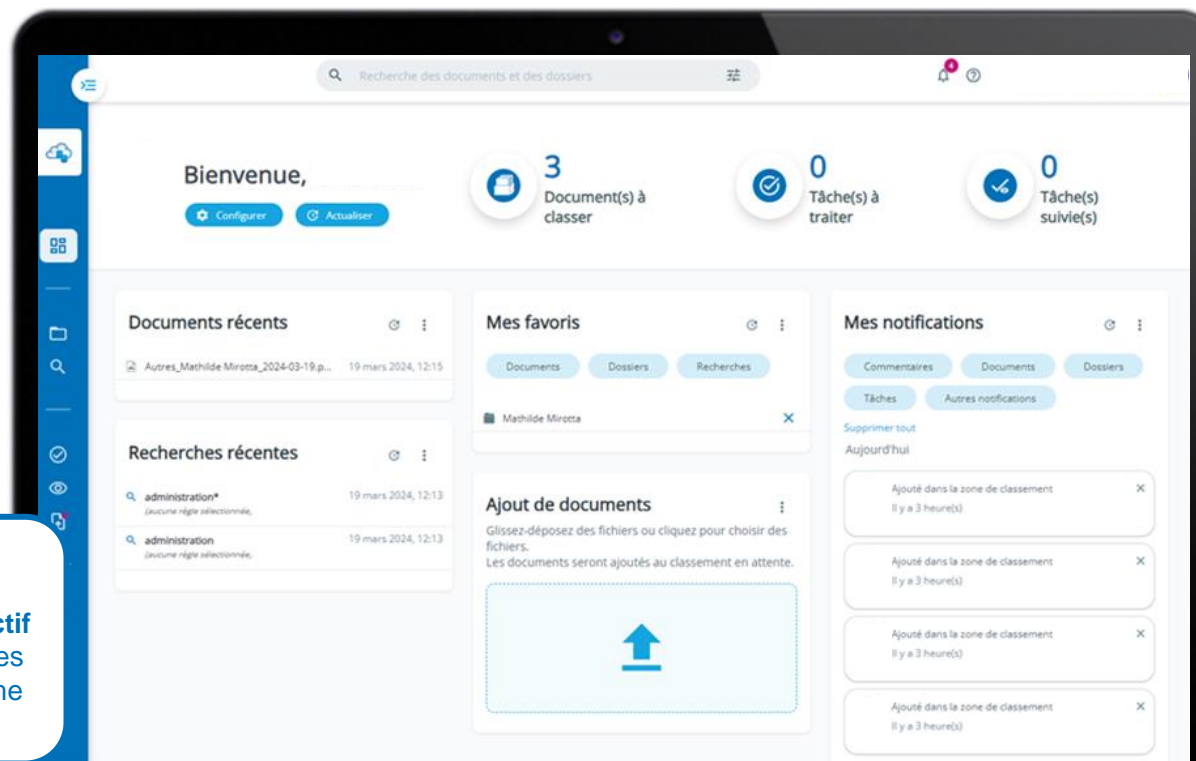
Recherche des documents et des dossiers

4

Bienvenue,

Configurer Actualiser

3 Document(s) à classer

0 Tâche(s) à traiter

0 Tâche(s) suivie(s)

Documents récents

Autres_Mathilde Mirotta_2024-03-19.p... 19 mars 2024, 12:15

Recherches récentes

administration* (aucune règle sélectionnée, 19 mars 2024, 12:13

administration (aucune règle sélectionnée, 19 mars 2024, 12:13

Mes favoris

Documents Dossiers Recherches

Mathilde Mirotta

Ajout de documents

Glissez-déposez des fichiers ou cliquez pour choisir des fichiers.
Les documents seront ajoutés au classement en attente.

Mes notifications

Commentaires Documents Dossiers Tâches Autres notifications

Supprimer tout

Aujourd'hui

Ajouté dans la zone de classement
Il y a 3 heure(s)

Ajouté dans la zone de classement
Il y a 3 heure(s)

Ajouté dans la zone de classement
Il y a 3 heure(s)

Ajouté dans la zone de classement
Il y a 3 heure(s)

ctif
es
ne